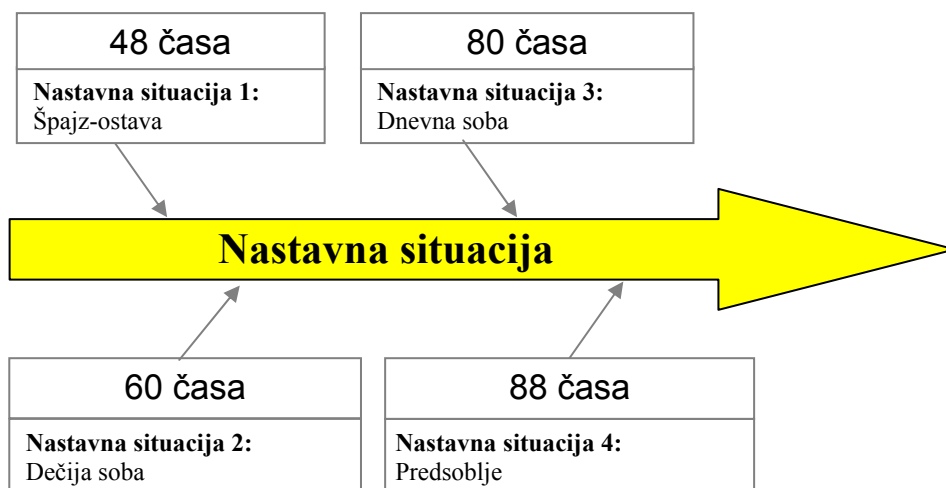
48 časa

**Nastavna situacija 1:**
Špajz-ostava

80 časa

**Nastavna situacija 3:**
Dnevna soba

**Nastavna situacija**

60 časa

**Nastavna situacija 2:**
Dečija soba

88 časa

**Nastavna situacija 4:**
Predsoblje